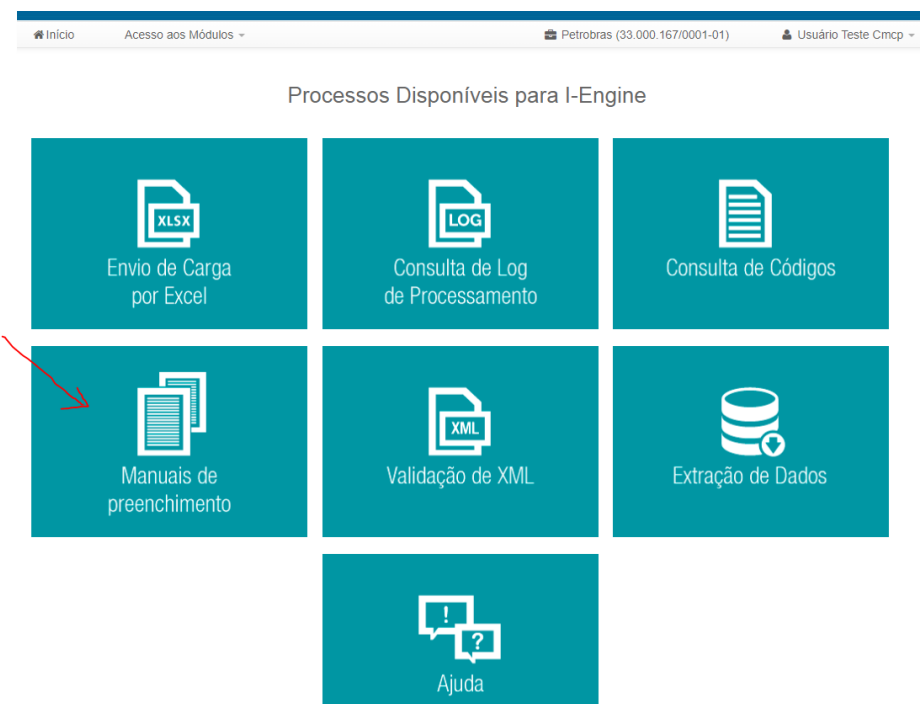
Início Acesso aos Módulos Petrobras (33.000.167/0001-01) Usuário Teste Cmcp

Processos Disponíveis para I-Engine

XLSX
Envio de Carga por Excel

LOG
Consulta de Log de Processamento

Consulta de Códigos

Manuais de preenchimento

XML
Validação de XML

Extração de Dados

!
?
Ajuda